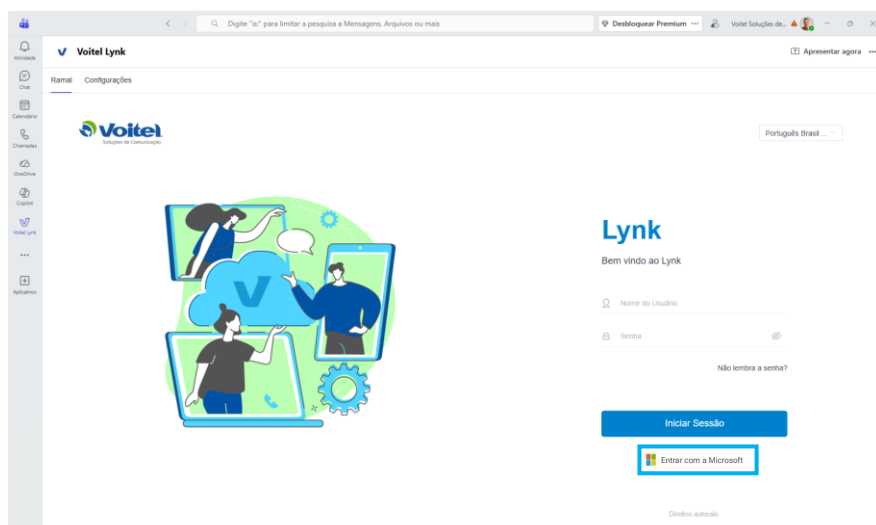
Digite "⌥" para limitar a pesquisa a Mensagens, Arquivos ou mais

Desbloquear Premium ···

Voitel Soluções de...

Atividade

Chat

Calendário

Chamadas

OneDrive

Copilot

Voitel Lynk

···

Aplicativos

Voitel Lynk

Apresentar agora ···

Ramal Configurações

Voitel
Soluções de Comunicação

Português Brasil ...

Lynk

Bem vindo ao Lynk

Nome do Usuário

Senha

Não lembra a senha?

Iniciar Sessão

Entrar com a Microsoft

Direitos autorais